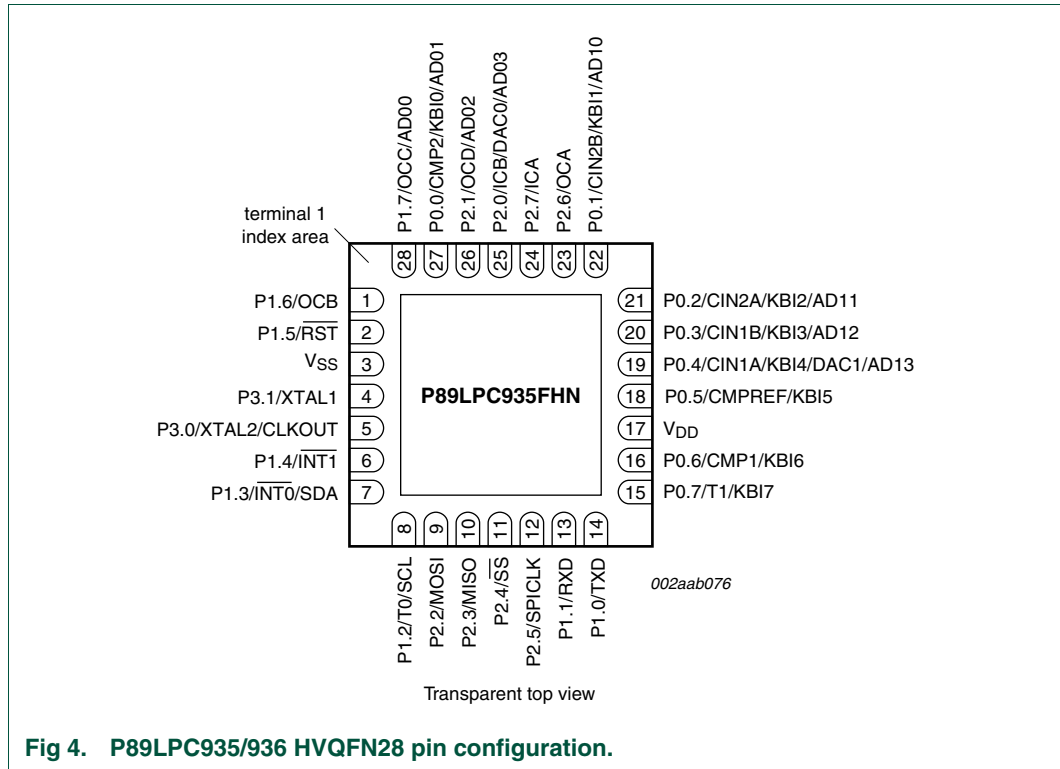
P1.7/OCC/AD00
P0.0/CMP2/KBI0/AD01
P2.1/OCD/AD02
P2.0/ICB/DAC0/AD03
P2.7/ICA
P2.6/OCA
P0.1/CIN2B/KBI1/AD10

terminal 1 index area

28 27 26 25 24 23 22

P1.6/OCB 1
P1.5/$\overline{RST}$ 2
$V_{SS}$ 3
P3.1/XTAL1 4
P3.0/XTAL2/CLKOUT 5
P1.4/$\overline{INT1}$ 6
P1.3/$\overline{INT0}$/SDA 7

P89LPC935FHN

21 P0.2/CIN2A/KBI2/AD11
20 P0.3/CIN1B/KBI3/AD12
19 P0.4/CIN1A/KBI4/DAC1/AD13
18 P0.5/CMPREF/KBI5
17 $V_{DD}$
16 P0.6/CMP1/KBI6
15 P0.7/T1/KBI7

8 9 10 11 12 13 14

P1.2/T0/SCL
P2.2/MOSI
P2.3/MISO
P2.4/$\overline{SS}$
P2.5/SPICLK
P1.1/RXD
P1.0/TXD

002aab076

Transparent top view

Fig 4. P89LPC935/936 HVQFN28 pin configuration.